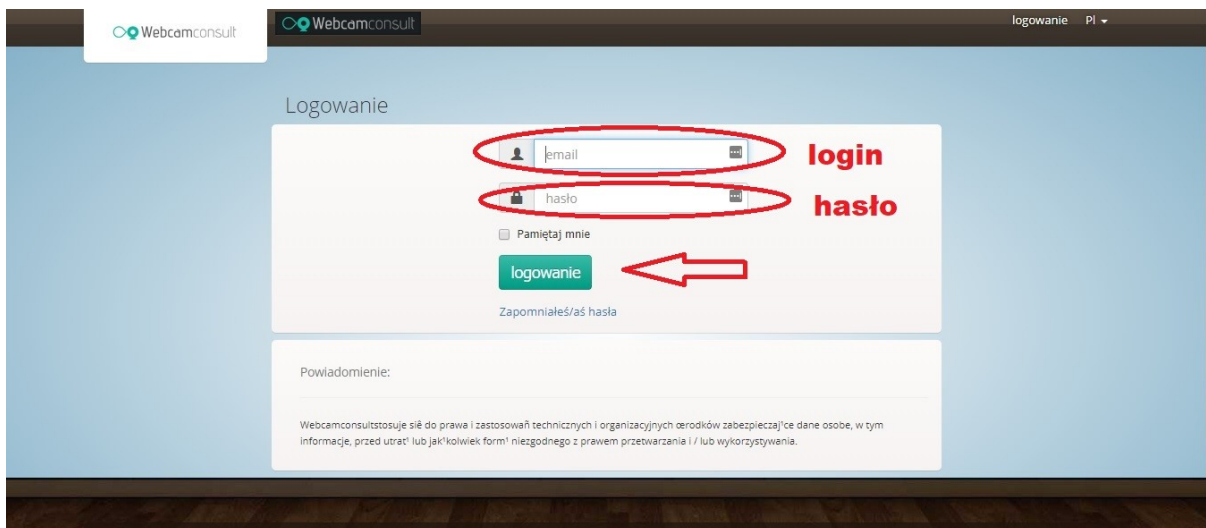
Webcamconsult

Webcamconsult

logowanie Pl

Logowanie

email

login

hasło

hasło

Pamiętaj mnie

logowanie

Zapomniałeś/aś hasła

Powiadomienie:

Webcamconsultstosuje siê do prawa i zastosowañ technicznych i organizacyjnych œrodków zabezpieczaj¹ce dane osobe, w tym informacje, przed utrat¹ lub jak¹kolwiek form¹ niezgodnego z prawem przetwarzania i / lub wykorzystywania.